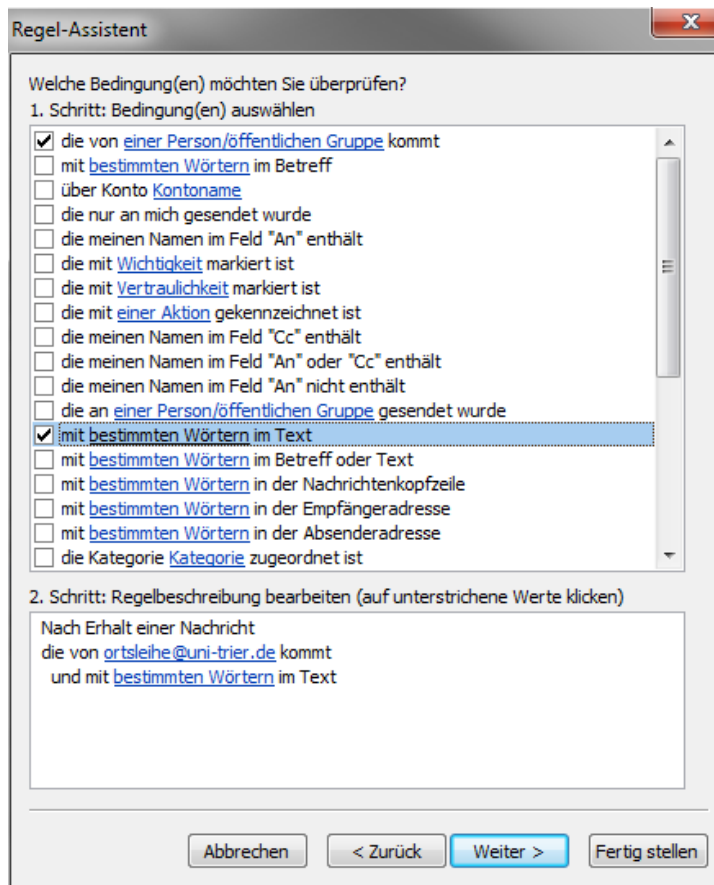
Regel-Assistent

Welche Bedingung(en) möchten Sie überprüfen?
1. Schritt: Bedingung(en) auswählen

☑ die von einer Person/öffentlichen Gruppe kommt
☐ mit bestimmten Wörtern im Betreff
☐ über Konto Kontoname
☐ die nur an mich gesendet wurde
☐ die meinen Namen im Feld "An" enthält
☐ die mit Wichtigkeit markiert ist
☐ die mit Vertraulichkeit markiert ist
☐ die mit einer Aktion gekennzeichnet ist
☐ die meinen Namen im Feld "Cc" enthält
☐ die meinen Namen im Feld "An" oder "Cc" enthält
☐ die meinen Namen im Feld "An" nicht enthält
☐ die an einer Person/öffentlichen Gruppe gesendet wurde
☑ mit bestimmten Wörtern im Text
☐ mit bestimmten Wörtern im Betreff oder Text
☐ mit bestimmten Wörtern in der Nachrichtenkopfzeile
☐ mit bestimmten Wörtern in der Empfängeradresse
☐ mit bestimmten Wörtern in der Absenderadresse
☐ die Kategorie Kategorie zugeordnet ist

2. Schritt: Regelbeschreibung bearbeiten (auf unterstrichene Werte klicken)

Nach Erhalt einer Nachricht
die von ortsleihe@uni-trier.de kommt
und mit bestimmten Wörtern im Text

Abbrechen | < Zurück | Weiter > | Fertig stellen